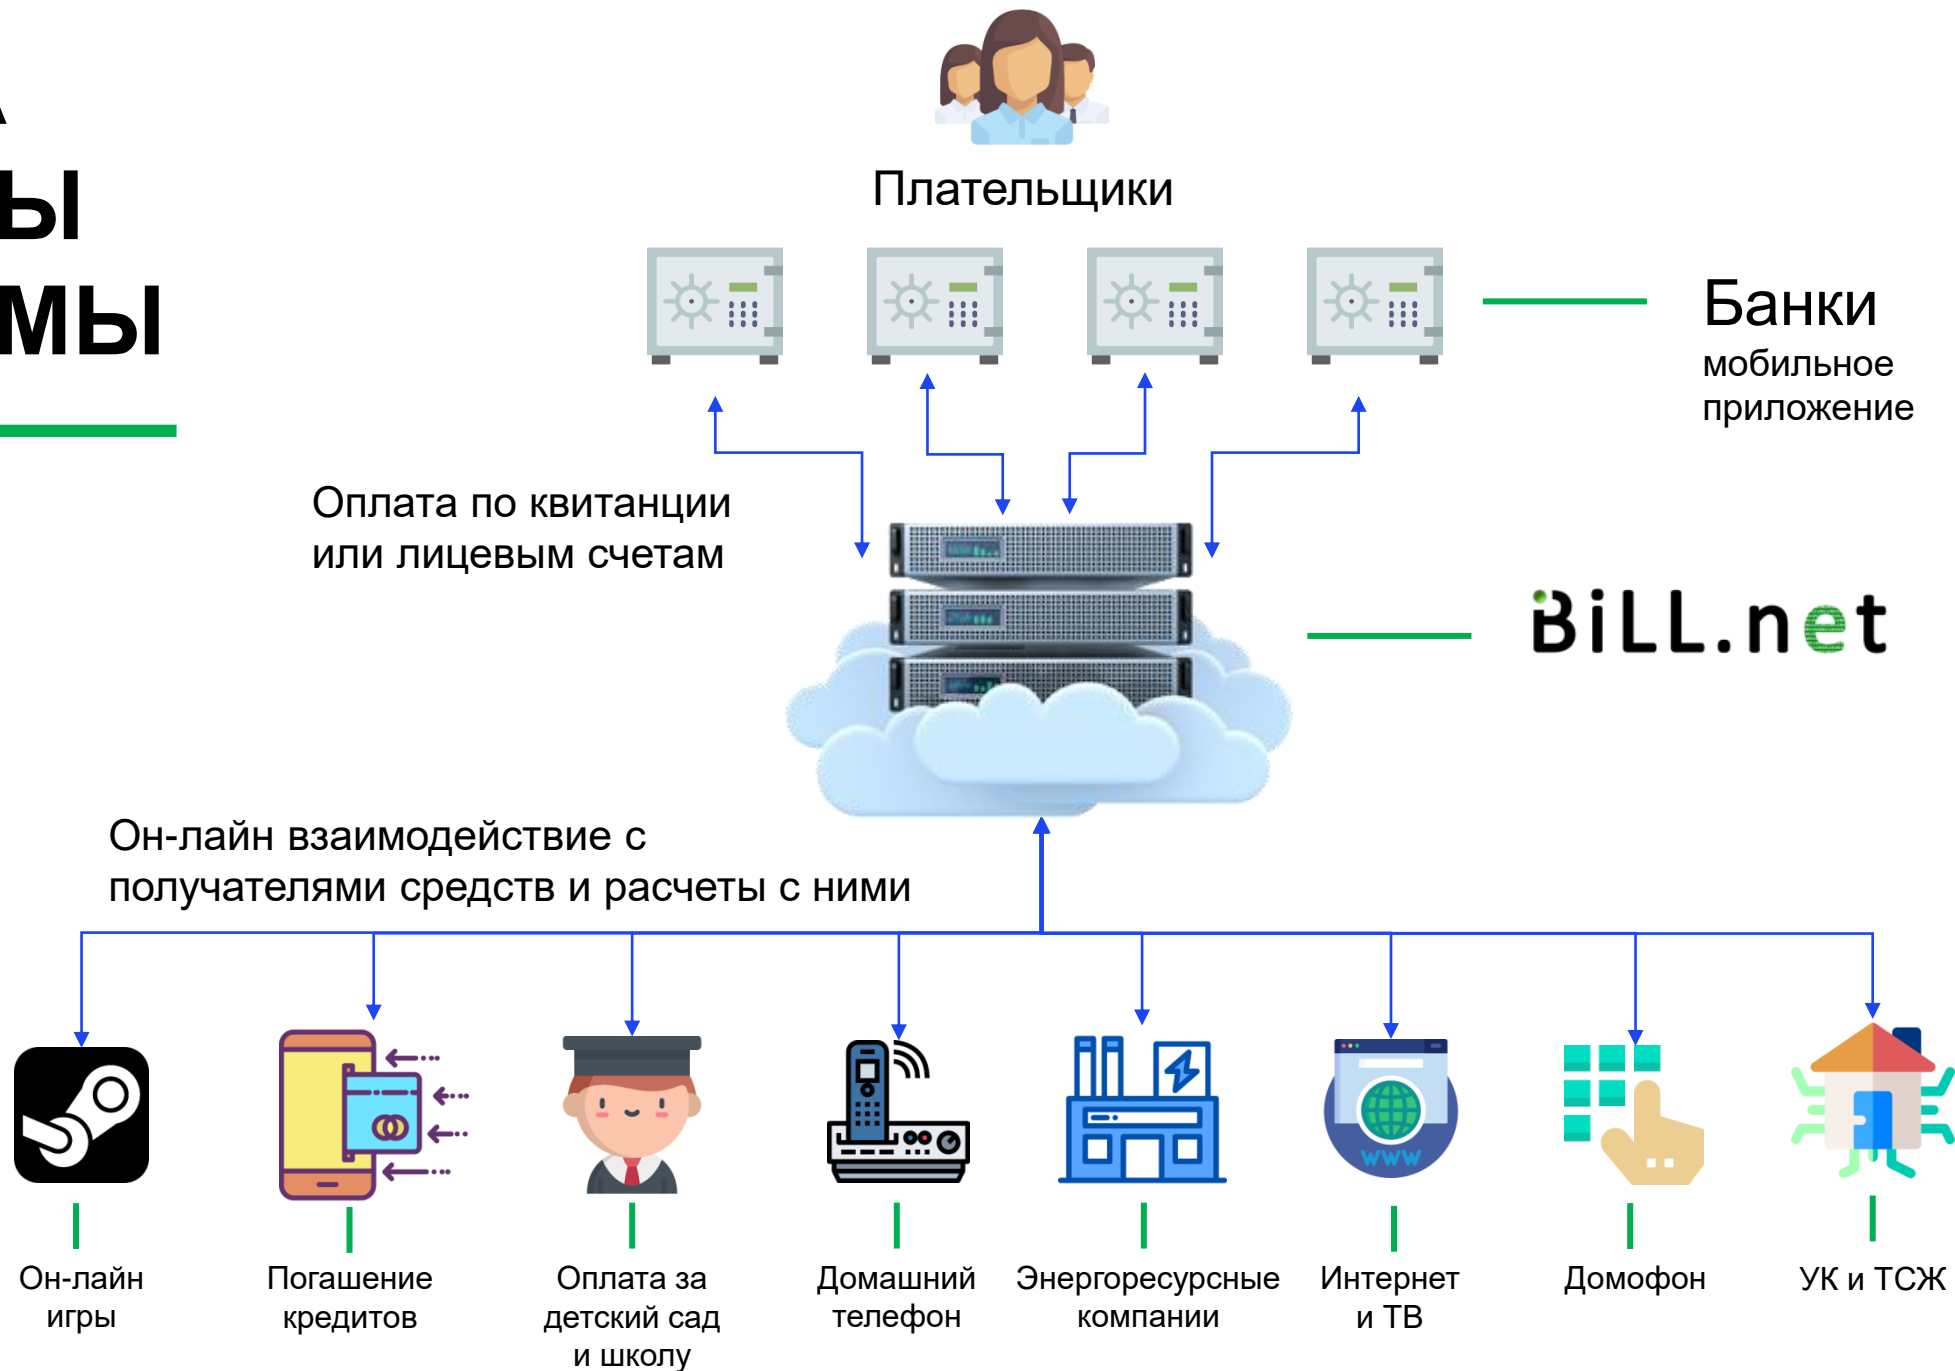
ы
мы

Плательщики

Банки
мобильное приложение

Оплата по квитанции или лицевым счетам

BiLL.net

Он-лайн взаимодействие с получателями средств и расчеты с ними

WWW

Он-лайн игры

Погашение кредитов

Оплата за детский сад и школу

Домашний телефон

Энергоресурсные компании

Интернет и ТВ

Домофон

УК и ТСЖ